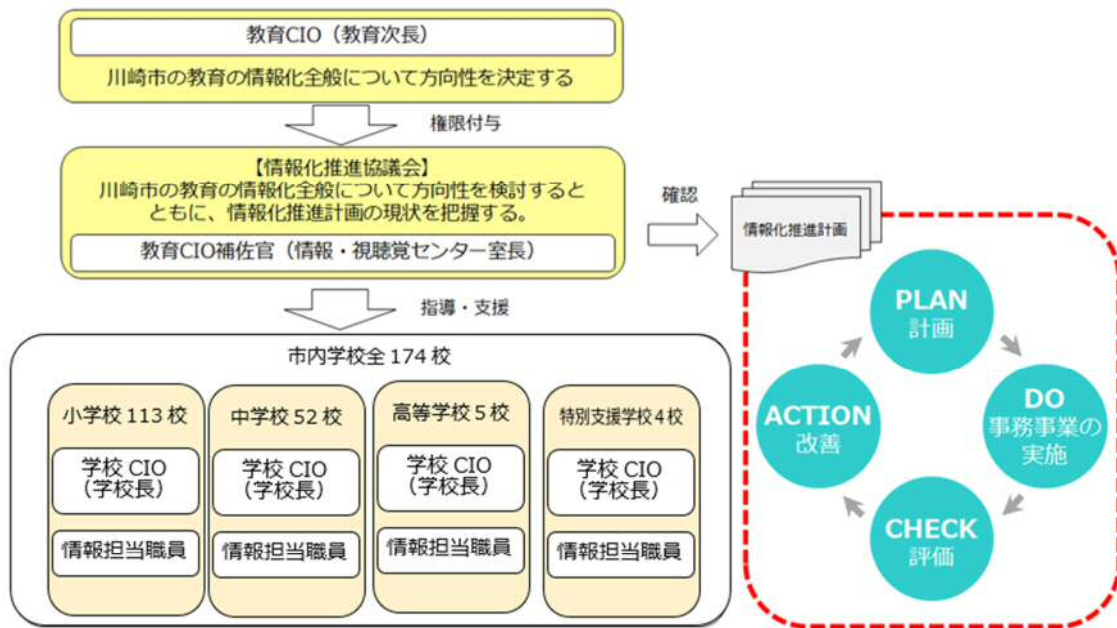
教育CIO（教育次長）

川崎市の教育の情報化全般について方向性を決定する

権限付与

【情報化推進協議会】
川崎市の教育の情報化全般について方向性を検討するとともに、情報化推進計画の現状を把握する。

教育CIO補佐官（情報・視聴覚センター室長）

確認

情報化推進計画

指導・支援

市内学校全 174 校

小学校 113 校

学校 CIO
（学校長）

情報担当職員

中学校 52 校

学校 CIO
（学校長）

情報担当職員

高等学校 5 校

学校 CIO
（学校長）

情報担当職員

特別支援学校 4 校

学校 CIO
（学校長）

情報担当職員

PLAN
計画

DO
事務事業の実施

CHECK
評価

ACTION
改善